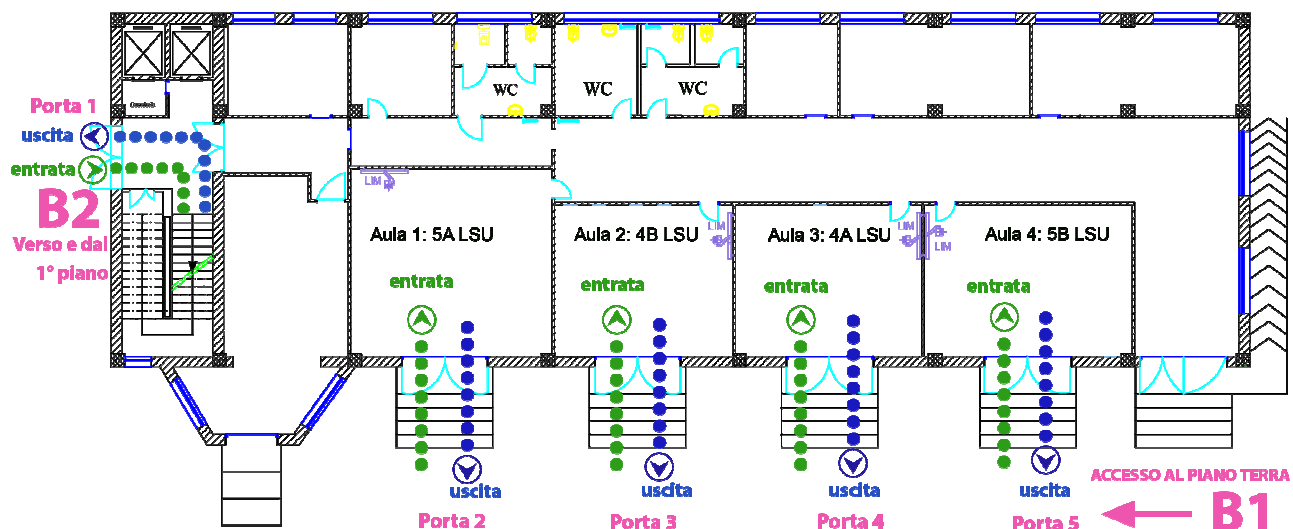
Porta 1
uscita
entrata
B2
Verso e dal 1° piano

WC
WC
WC

LIM
Aula 1: 5A LSU
LIM
Aula 2: 4B LSU
Aula 3: 4A LSU
LIM
LIM
Aula 4: 5B LSU

entrata
entrata
entrata
entrata

uscita
uscita
uscita
uscita

Porta 2
Porta 3
Porta 4
Porta 5

ACCESSO AL PIANO TERRA
B1